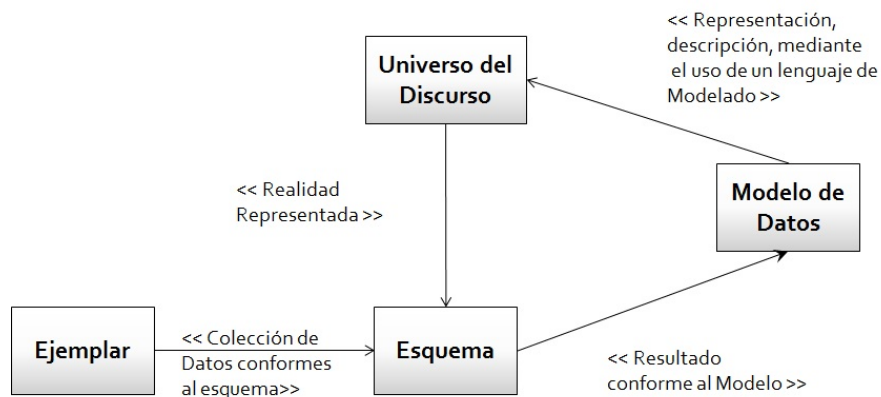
<< Representación, descripción, mediante el uso de un lenguaje de Modelado >>

Universo del Discurso

<< Realidad Representada >>

Modelo de Datos

Ejemplar

<< Colección de Datos conformes al esquema>>

Esquema

<< Resultado conforme al Modelo >>